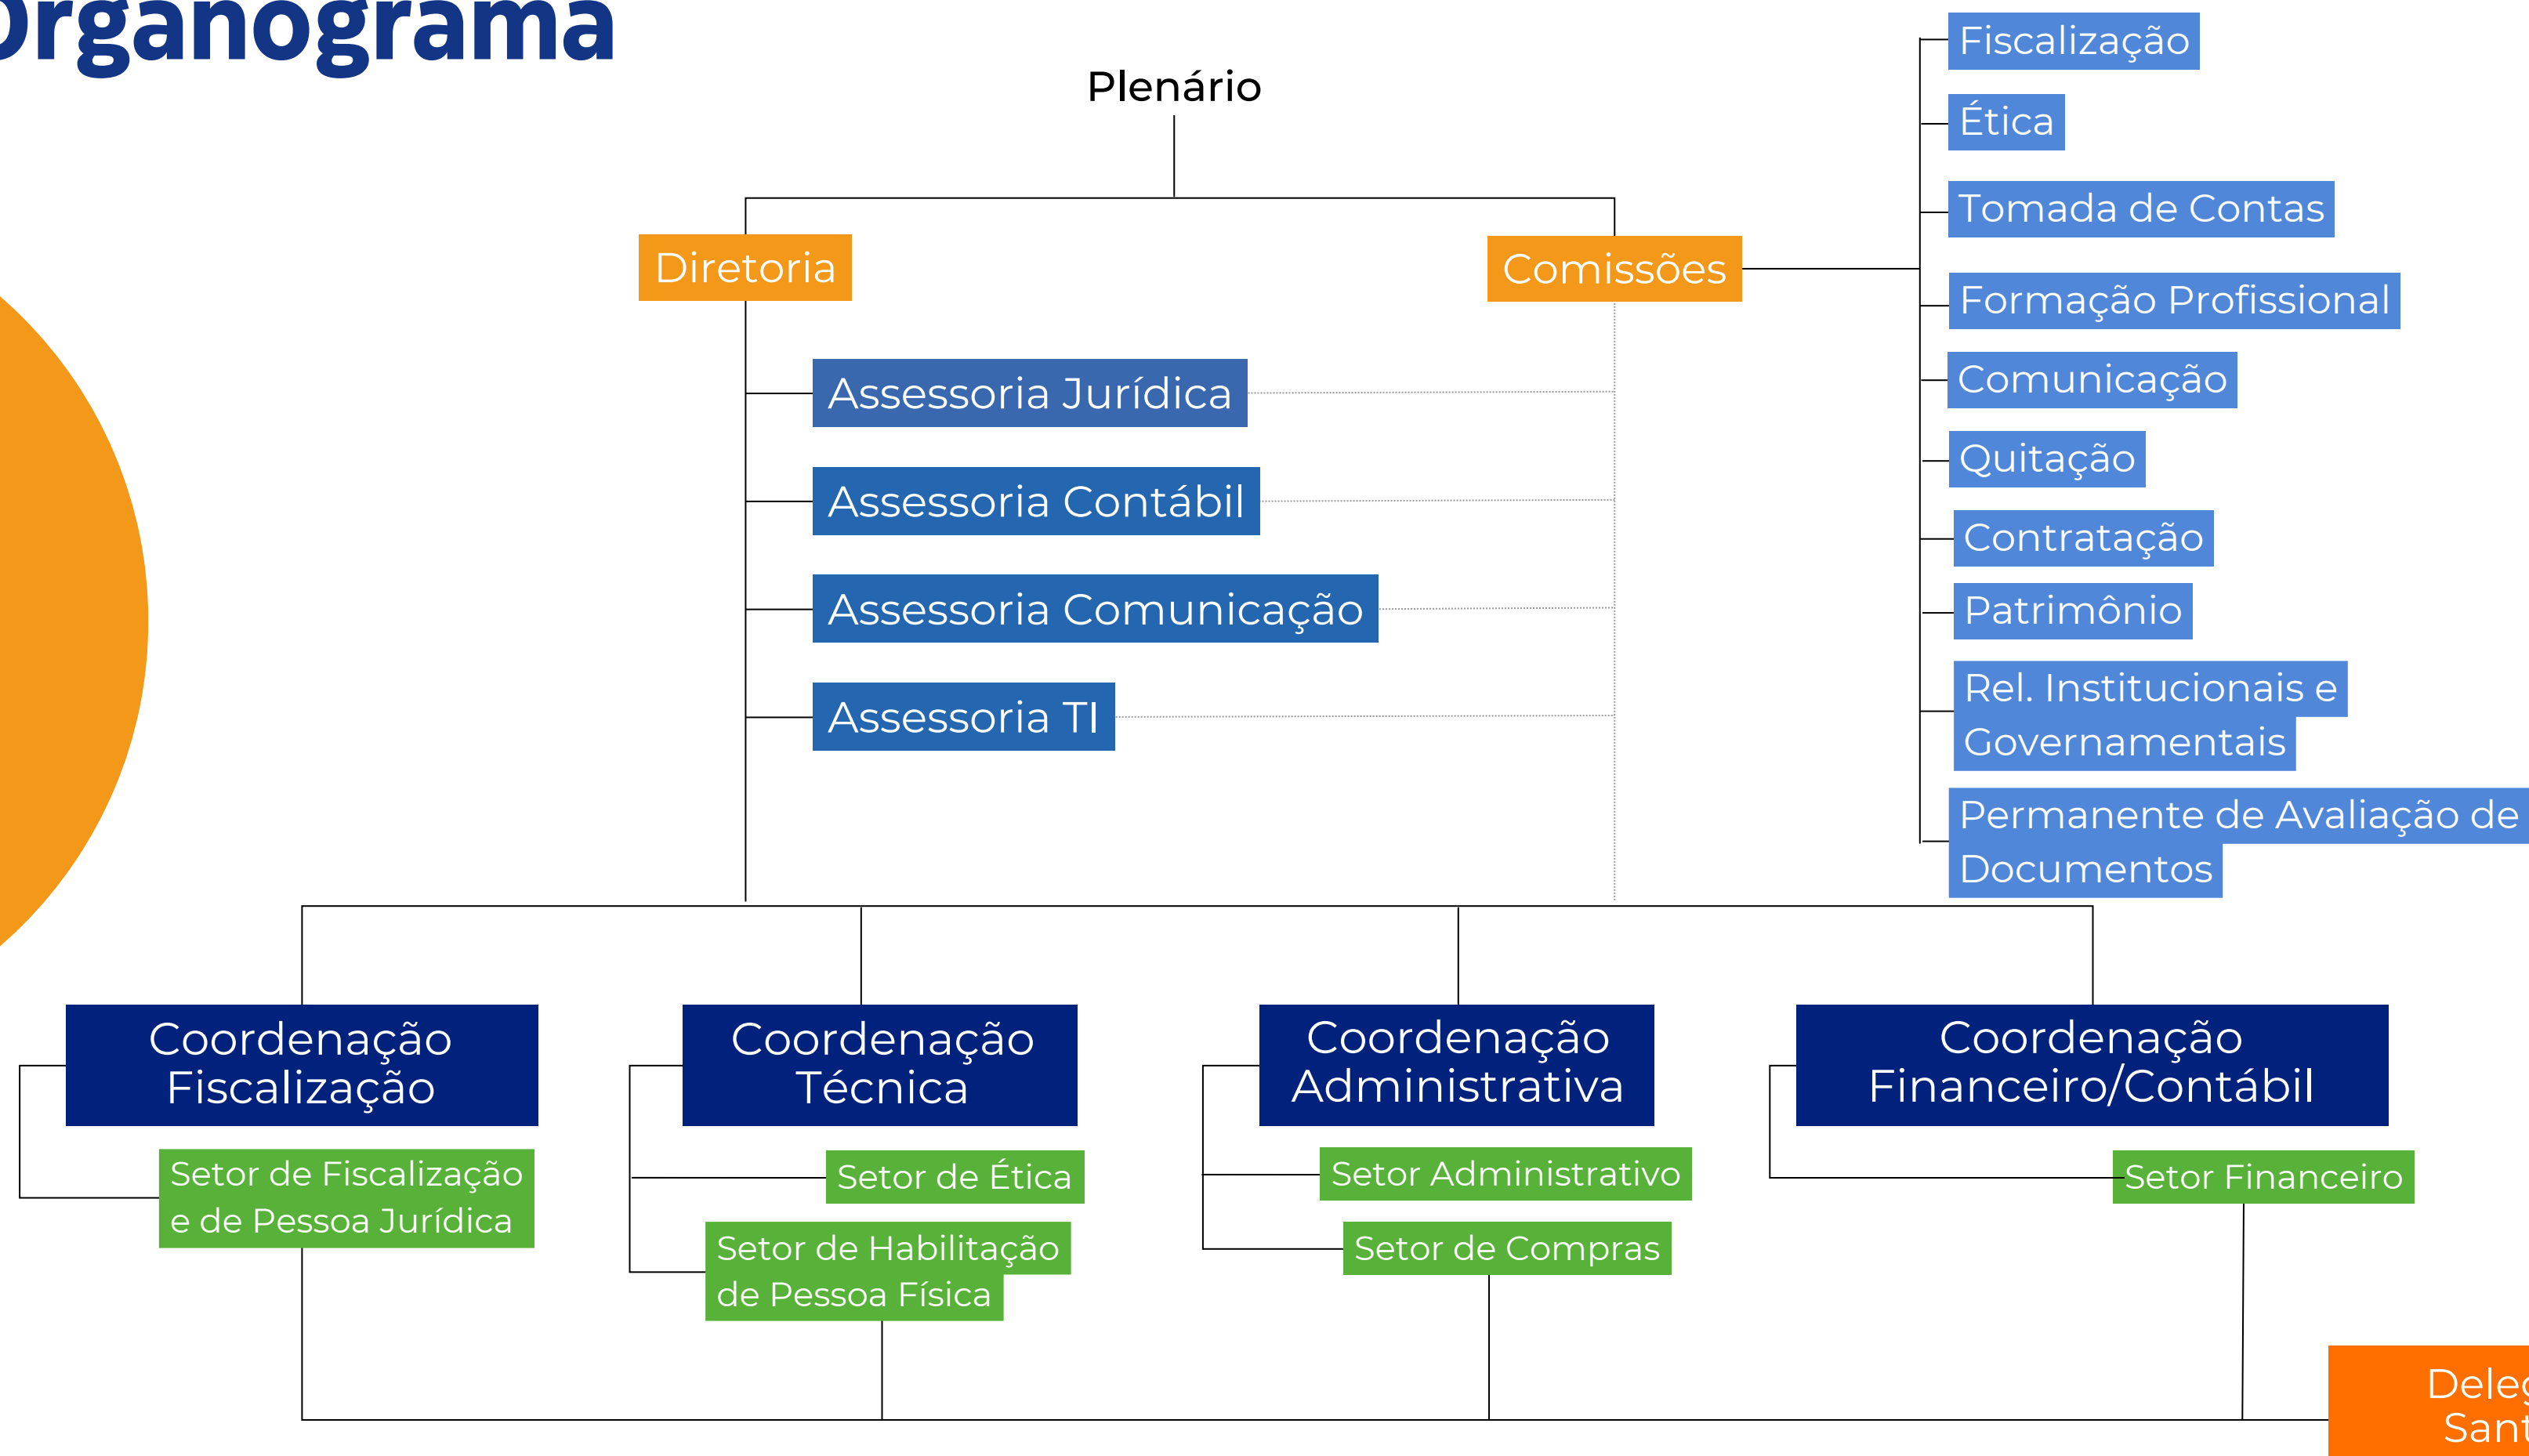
Organograma

Plenário

Diretoria

Comissões

Fiscalização
Ética
Tomada de Contas
Formação Profissional
Comunicação
Quitação
Contratação
Patrimônio
Rel. Institucionais e Governamentais
Permanente de Avaliação de Documentos

Assessoria Jurídica
Assessoria Contábil
Assessoria Comunicação
Assessoria TI

Coordenação Fiscalização
Setor de Fiscalização e de Pessoa Jurídica

Coordenação Técnica
Setor de Ética
Setor de Habilitação de Pessoa Física

Coordenação Administrativa
Setor Administrativo
Setor de Compras

Coordenação Financeiro/Contábil
Setor Financeiro

Deleg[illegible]
Sant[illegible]